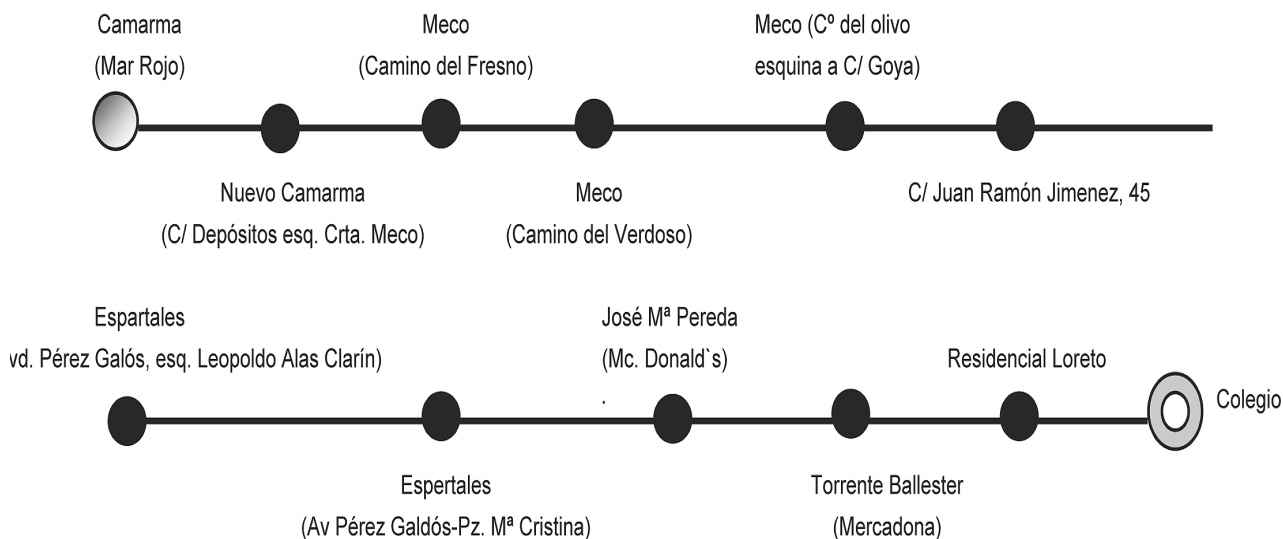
Camarma
(Mar Rojo)

Meco
(Camino del Fresno)

Meco (Cº del olivo
esquina a C/ Goya)

Nuevo Camarma
(C/ Depósitos esq. Crta. Meco)

Meco
(Camino del Verdoso)

C/ Juan Ramón Jimenez, 45

Espartales
vd. Pérez Galós, esq. Leopoldo Alas Clarín)

José Mª Pereda
(Mc. Donald`s)

Residencial Loreto

Colegio

Espertales
(Av Pérez Galdós-Pz. Mª Cristina)

Torrente Ballester
(Mercadona)